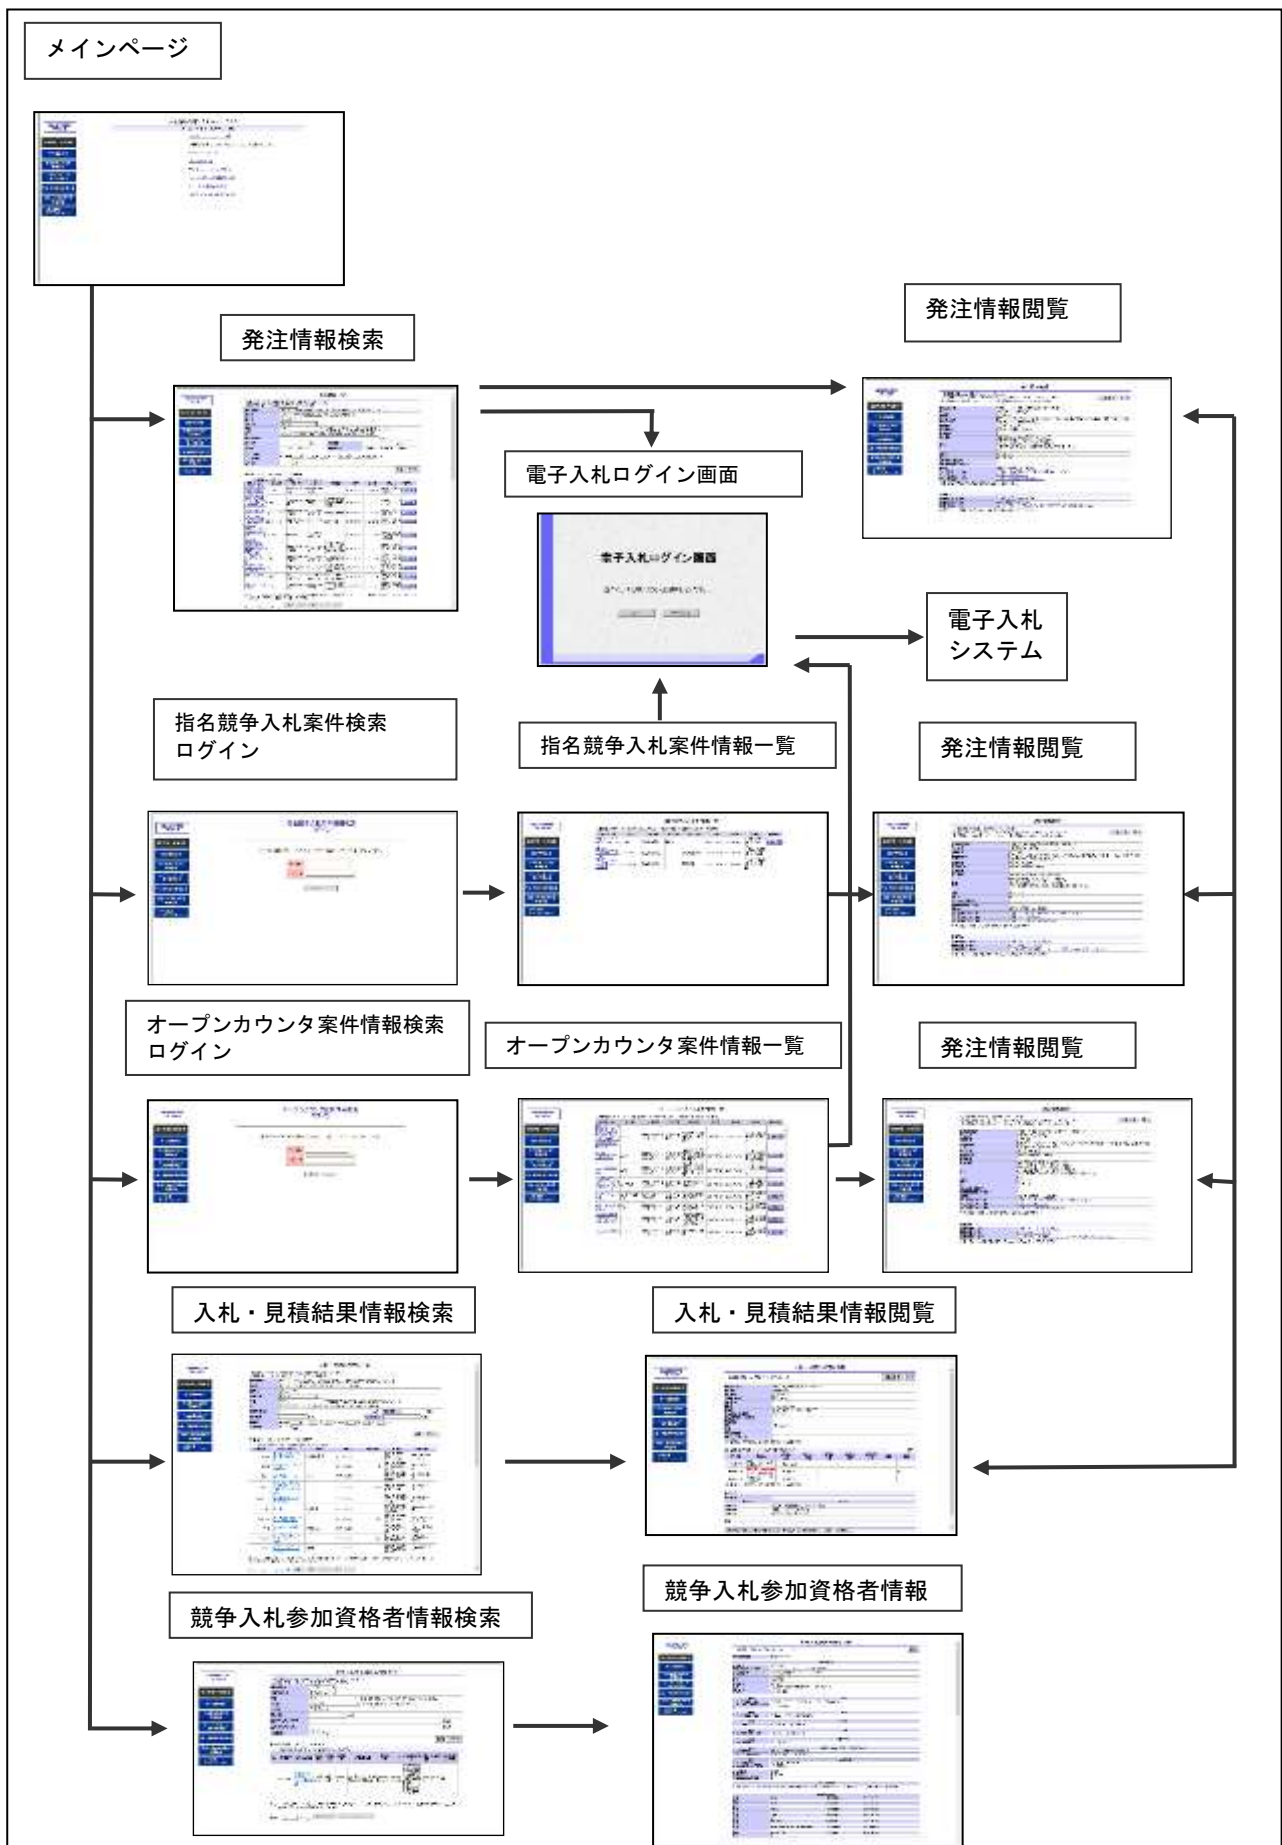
メインページ

発注情報閲覧

発注情報検索

電子入札ログイン画面

電子入札ログイン画面

電子入札システム

指名競争入札案件検索ログイン

指名競争入札案件情報一覧

発注情報閲覧

オープンカウンタ案件情報検索ログイン

オープンカウンタ案件情報一覧

発注情報閲覧

入札・見積結果情報検索

入札・見積結果情報閲覧

競争入札参加資格者情報

競争入札参加資格者情報検索